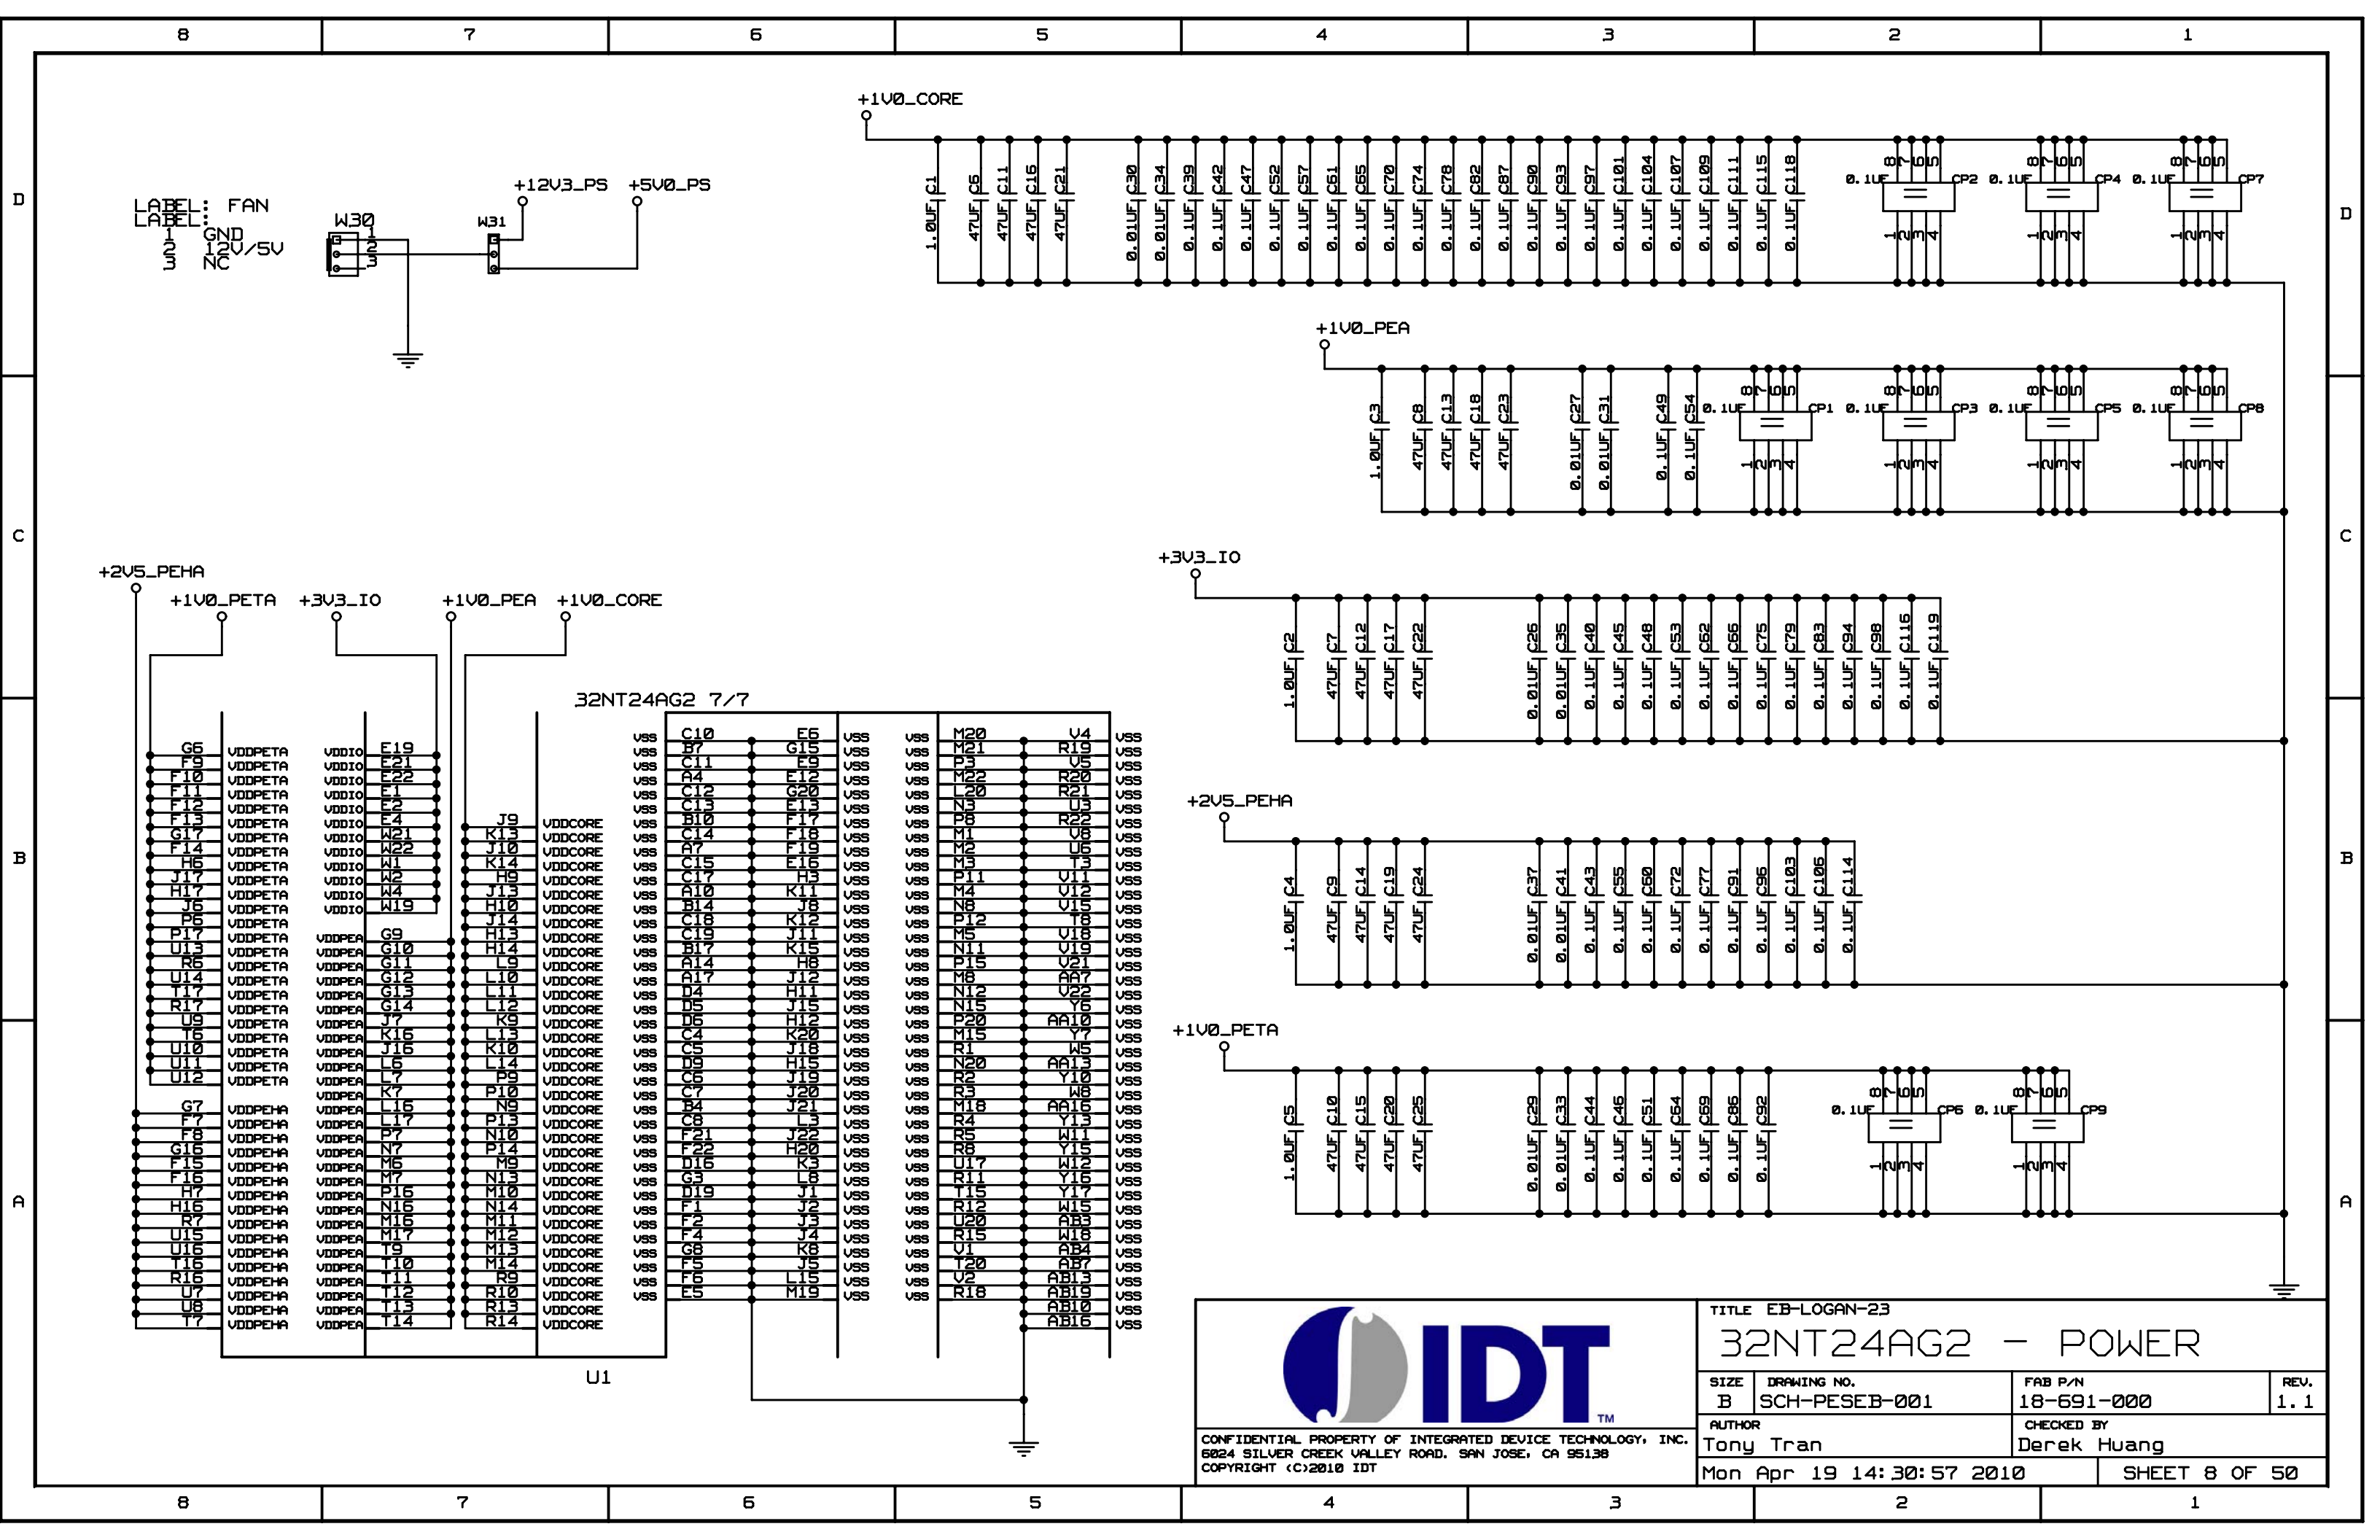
8 7 6 5 4 3 2 1

D

LABEL: FAN
LABEL:
1 GND
2 12V/5V
3 NC

W30
1
2
3

W31

+12V3_PS +5V0_PS

+1V0_CORE

C1 1.0UF
C6 47UF
C11 47UF
C16 47UF
C21 47UF
C30 0.01UF
C34 0.01UF
C39 0.1UF
C42 0.1UF
C47 0.1UF
C52 0.1UF
C57 0.1UF
C61 0.1UF
C65 0.1UF
C70 0.1UF
C74 0.1UF
C78 0.1UF
C82 0.1UF
C87 0.1UF
C90 0.1UF
C93 0.1UF
C97 0.1UF
C101 0.1UF
C104 0.1UF
C107 0.1UF
C109 0.1UF
C111 0.1UF
C115 0.1UF
C118 0.1UF

0.1UF CP2 0.1UF CP4 0.1UF CP7

+1V0_PEA

C3 1.0UF
C8 47UF
C13 47UF
C18 47UF
C23 47UF
C27 0.01UF
C31 0.01UF
C49 0.1UF
C54 0.1UF

0.1UF CP1 0.1UF CP3 0.1UF CP5 0.1UF CP8

C

+3V3_IO

C2 1.0UF
C7 47UF
C12 47UF
C17 47UF
C22 47UF
C26 0.01UF
C35 0.01UF
C40 0.1UF
C45 0.1UF
C48 0.1UF
C53 0.1UF
C62 0.1UF
C66 0.1UF
C75 0.1UF
C79 0.1UF
C83 0.1UF
C94 0.1UF
C98 0.1UF
C116 0.1UF
C119 0.1UF

+2V5_PEHA +1V0_PETA +3V3_IO +1V0_PEA +1V0_CORE

32NT24AG2 7/7

B

+2V5_PEHA

C4 1.0UF
C9 47UF
C14 47UF
C19 47UF
C24 47UF
C37 0.01UF
C41 0.01UF
C43 0.1UF
C55 0.1UF
C60 0.1UF
C72 0.1UF
C77 0.1UF
C91 0.1UF
C96 0.1UF
C103 0.1UF
C106 0.1UF
C114 0.1UF

+1V0_PETA

C5 1.0UF
C10 47UF
C15 47UF
C20 47UF
C25 47UF
C29 0.01UF
C33 0.01UF
C44 0.1UF
C46 0.1UF
C51 0.1UF
C64 0.1UF
C69 0.1UF
C86 0.1UF
C92 0.1UF

0.1UF CP6 0.1UF CP9

A

G6 F9 F10 F11 F12 F13 G17 F14 H6 J17 H17 J6 P6 P17 U13 R6 U14 T17 R17 U9 T6 U10 U11 U12 — VDDPETA
G7 F7 F8 G16 F15 F16 H7 H16 R7 U15 U16 T16 R16 U7 U8 T7 — VDDPEHA
E19 E21 E22 E1 E2 E4 W21 W22 W1 W2 W4 W19 — VDDIO
G9 G10 G11 G12 G13 G14 J7 K16 J16 L6 L7 K7 L16 L17 P7 N7 M6 M7 P16 N16 M16 M17 T9 T10 T11 T12 T13 T14 — VDDPEA
J9 K13 J10 K14 H9 J13 H10 J14 H13 H14 L9 L10 L11 L12 K9 L13 K10 L14 P9 P10 N9 P13 N10 P14 M9 N13 M10 N14 M11 M12 M13 M14 R9 R10 R13 R14 — VDDCORE
C10 B7 C11 A4 C12 C13 B10 C14 A7 C15 C17 A10 B14 C18 C19 B17 A14 A17 D4 D5 D6 C4 C5 D9 C6 B4 C8 F21 F22 D16 G3 D19 F1 F2 F4 G8 F5 F6 E5 — VSS
E6 G15 E9 E12 G20 E13 F17 F18 F19 E16 H3 K11 H8 K12 J11 K15 H6 J12 J15 H12 K20 J18 H15 J19 J20 J21 L3 J22 H20 K3 L8 J1 J2 J3 J4 K8 J5 L15 M19 — VSS
M20 M21 P3 M22 L20 N3 P8 M1 M2 M3 P11 M4 N8 P12 M5 N11 P15 M8 N12 N15 P20 M15 R1 N20 R2 R3 M18 R4 R5 R8 U17 R11 T15 R12 U20 R15 V1 T20 V2 R18 — VSS
V4 R19 V5 R20 R21 U3 R22 V8 U6 T3 V11 V12 V15 T8 V18 V19 V21 AA7 V22 Y6 AA10 Y7 W5 AA13 Y10 W8 AA16 Y13 W11 Y15 W12 Y16 Y17 W15 AB3 W18 AB4 AB7 AB13 AB19 AB10 AB16 — VSS

U1

IDT™

CONFIDENTIAL PROPERTY OF INTEGRATED DEVICE TECHNOLOGY, INC.
6024 SILVER CREEK VALLEY ROAD, SAN JOSE, CA 95138
COPYRIGHT (C)2010 IDT

TITLE EB-LOGAN-23
32NT24AG2 - POWER

| SIZE | DRAWING NO. | FAB P/N | REV. |
|---|---|---|---|
| B | SCH-PESEB-001 | 18-691-000 | 1.1 |

AUTHOR Tony Tran
CHECKED BY Derek Huang
Mon Apr 19 14:30:57 2010
SHEET 8 OF 50

8 7 6 5 4 3 2 1